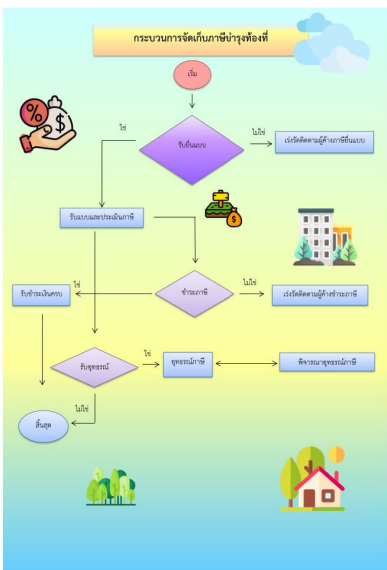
กระบวนการจัดเก็บภาษีบำรุงท้องที่

เริ่ม

ใช่

ยื่นแบบ

ไม่ใช่

เร่งรัดติดตามผู้ค้างภาษียื่นแบบ

รับแบบและประเมินภาษี

ชำระภาษี

ไม่ใช่

เร่งรัดติดตามผู้ค้างชำระภาษี

ใช่

รับชำระเงินครบ

รับอุทธรณ์

ใช่

อุทธรณ์ภาษี

พิจารณาอุทธรณ์ภาษี

ไม่ใช่

สิ้นสุด